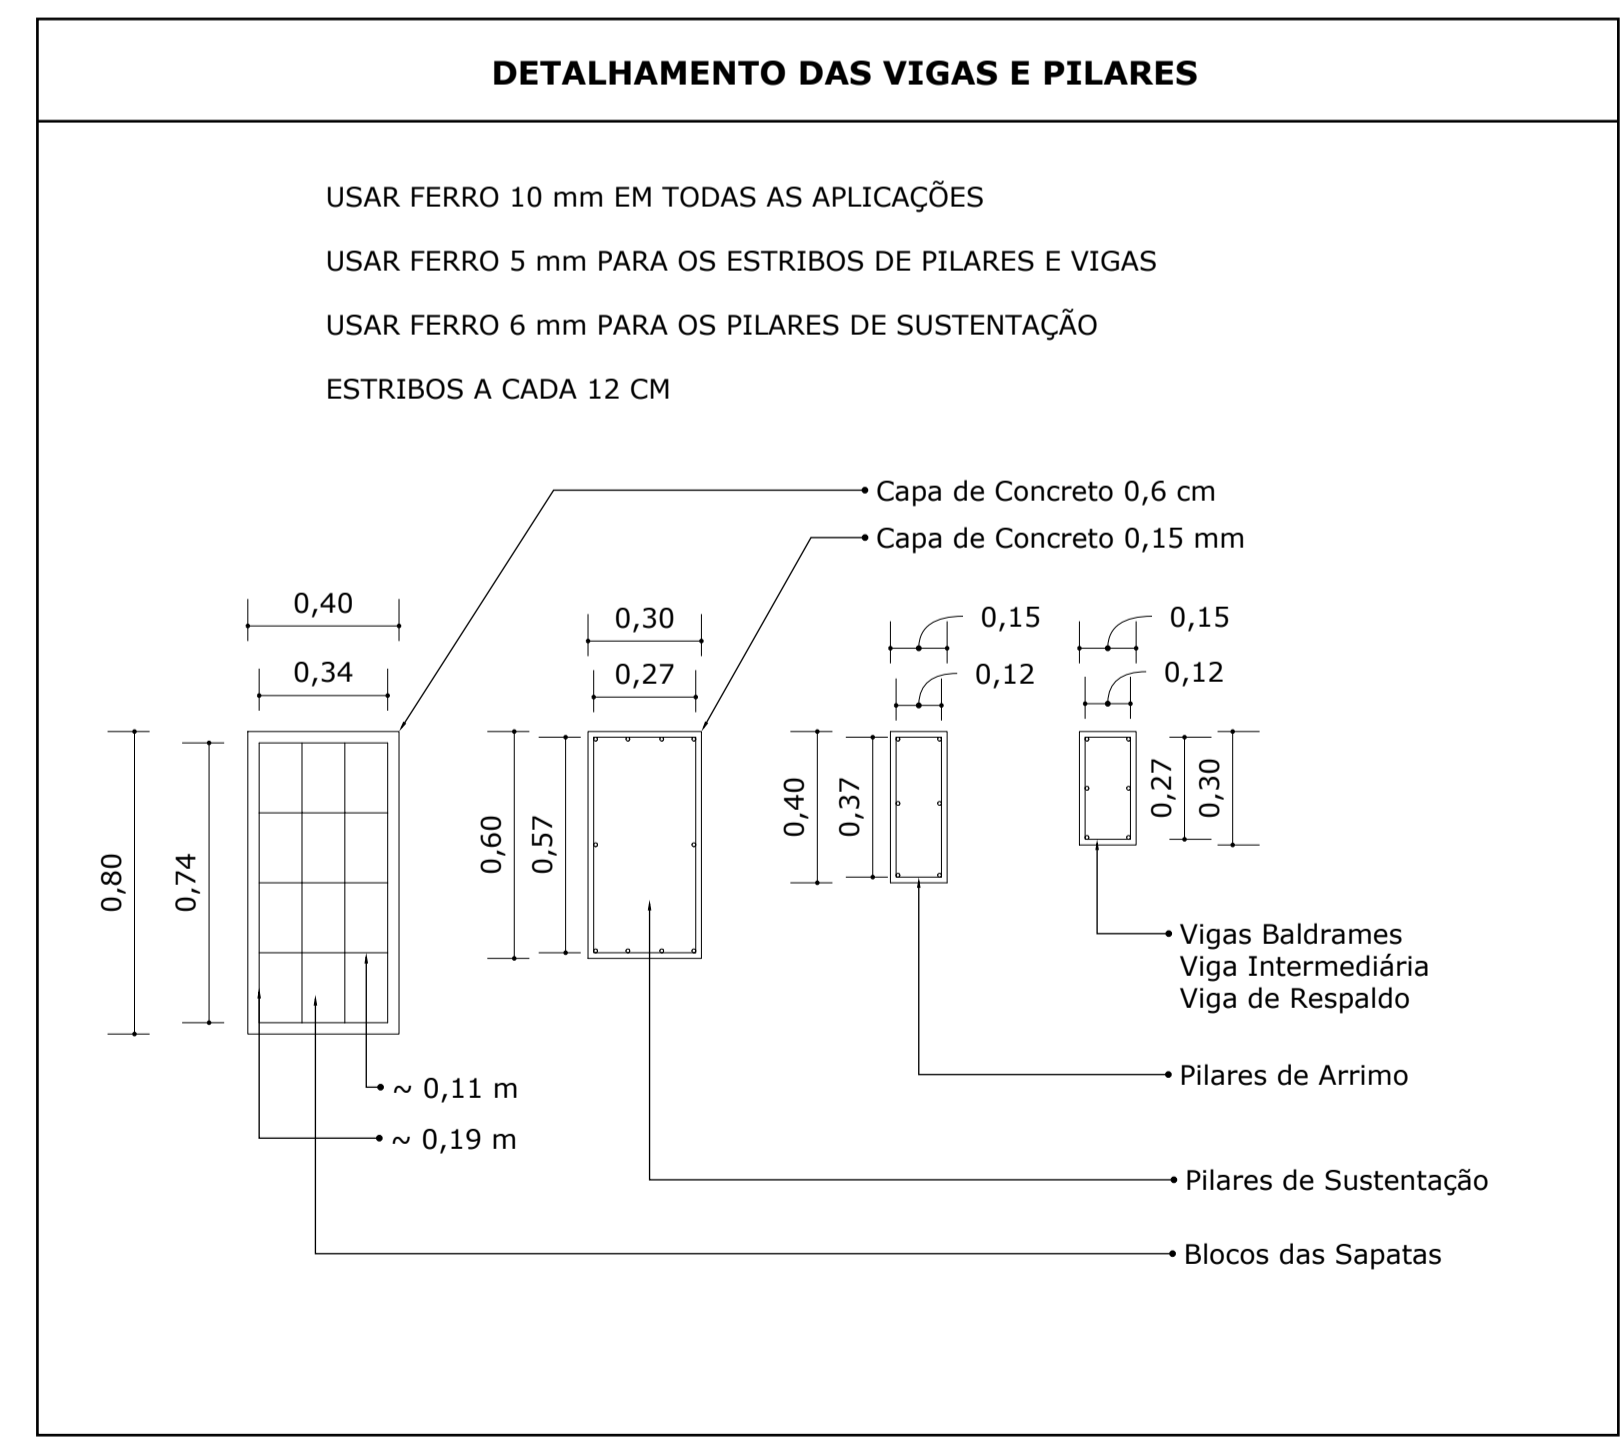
DETALHAMENTO DAS VIGAS E PILARES

USAR FERRO 10 mm EM TODAS AS APLICAÇÕES

USAR FERRO 5 mm PARA OS ESTRIBOS DE PILARES E VIGAS

USAR FERRO 6 mm PARA OS PILARES DE SUSTENTAÇÃO

ESTRIBOS A CADA 12 CM

Capa de Concreto 0,6 cm

Capa de Concreto 0,15 mm

0,40

0,34

0,30

0,27

0,15

0,12

0,15

0,12

0,80

0,74

0,60

0,57

0,40

0,37

0,27

0,30

Vigas Baldrames
Viga Intermediária
Viga de Respaldo

~ 0,11 m

~ 0,19 m

Pilares de Arrimo

Pilares de Sustentação

Blocos das Sapatas